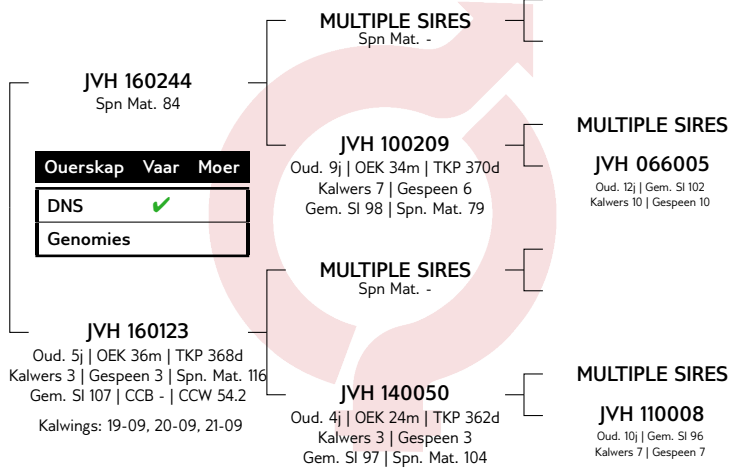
JVH 160244
Spn Mat. 84

| Ouerskap | Vaar | Moer |
|---|---|---|
| DNS | ✔ | |
| Genomies | | |

JVH 160123
Oud. 5j | OEK 36m | TKP 368d
Kalwers 3 | Gespeen 3 | Spn. Mat. 116
Gem. SI 107 | CCB - | CCW 54.2

Kalwings: 19-09, 20-09, 21-09

MULTIPLE SIRES
Spn Mat. -

JVH 100209
Oud. 9j | OEK 34m | TKP 370d
Kalwers 7 | Gespeen 6
Gem. SI 98 | Spn. Mat. 79

MULTIPLE SIRES
Spn Mat. -

JVH 140050
Oud. 4j | OEK 24m | TKP 362d
Kalwers 3 | Gespeen 3
Gem. SI 97 | Spn. Mat. 104

MULTIPLE SIRES

JVH 066005
Oud. 12j | Gem. SI 102
Kalwers 10 | Gespeen 10

MULTIPLE SIRES

JVH 110008
Oud. 10j | Gem. SI 96
Kalwers 7 | Gespeen 7